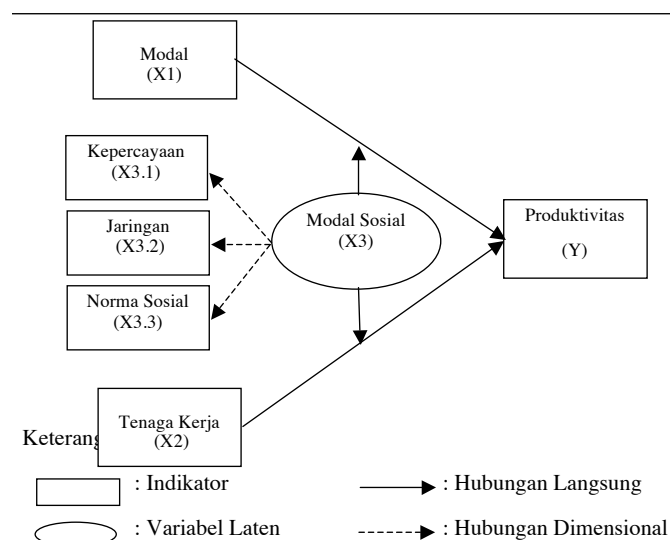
Modal
(X1)

Kepercayaan
(X3.1)

Jaringan
(X3.2)

Norma Sosial
(X3.3)

Modal Sosial
(X3)

Produktivitas
(Y)

Tenaga Kerja
(X2)

Keterang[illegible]

: Indikator

: Variabel Laten

: Hubungan Langsung

: Hubungan Dimensional